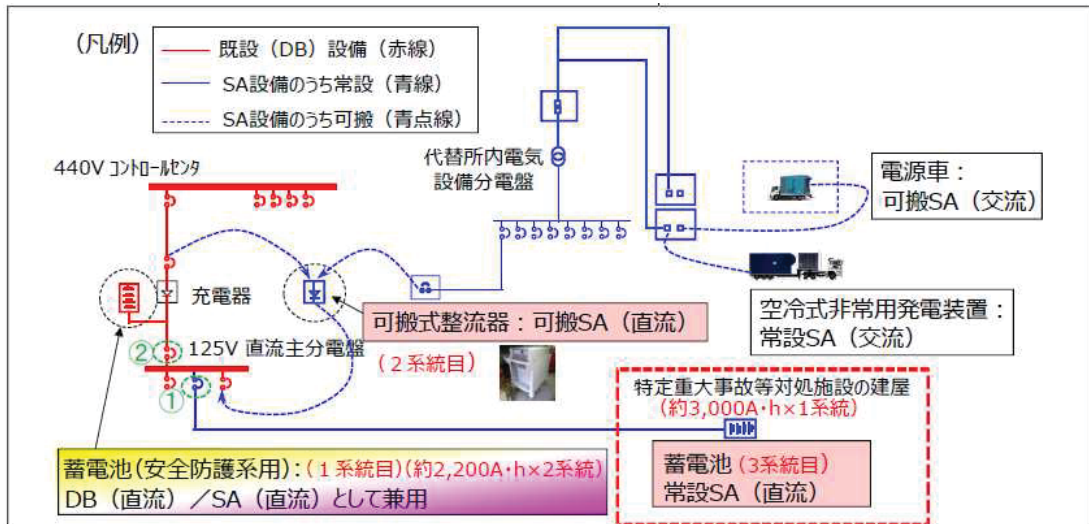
（凡例）
既設（DB）設備（赤線）
SA設備のうち常設（青線）
SA設備のうち可搬（青点線）

440V コントロールセンタ

代替所内電気設備分電盤

電源車：
可搬SA（交流）

充電器

可搬式整流器：可搬SA（直流）

空冷式非常用発電装置：
常設SA（交流）

②
125V 直流主分電盤

（２系統目）

①

特定重大事故等対処施設の建屋
（約3,000A・h×1系統）

蓄電池（3系統目）
常設SA（直流）

蓄電池（安全防護系用）：（１系統目）（約2,200A・h×2系統）
DB（直流）／SA（直流）として兼用